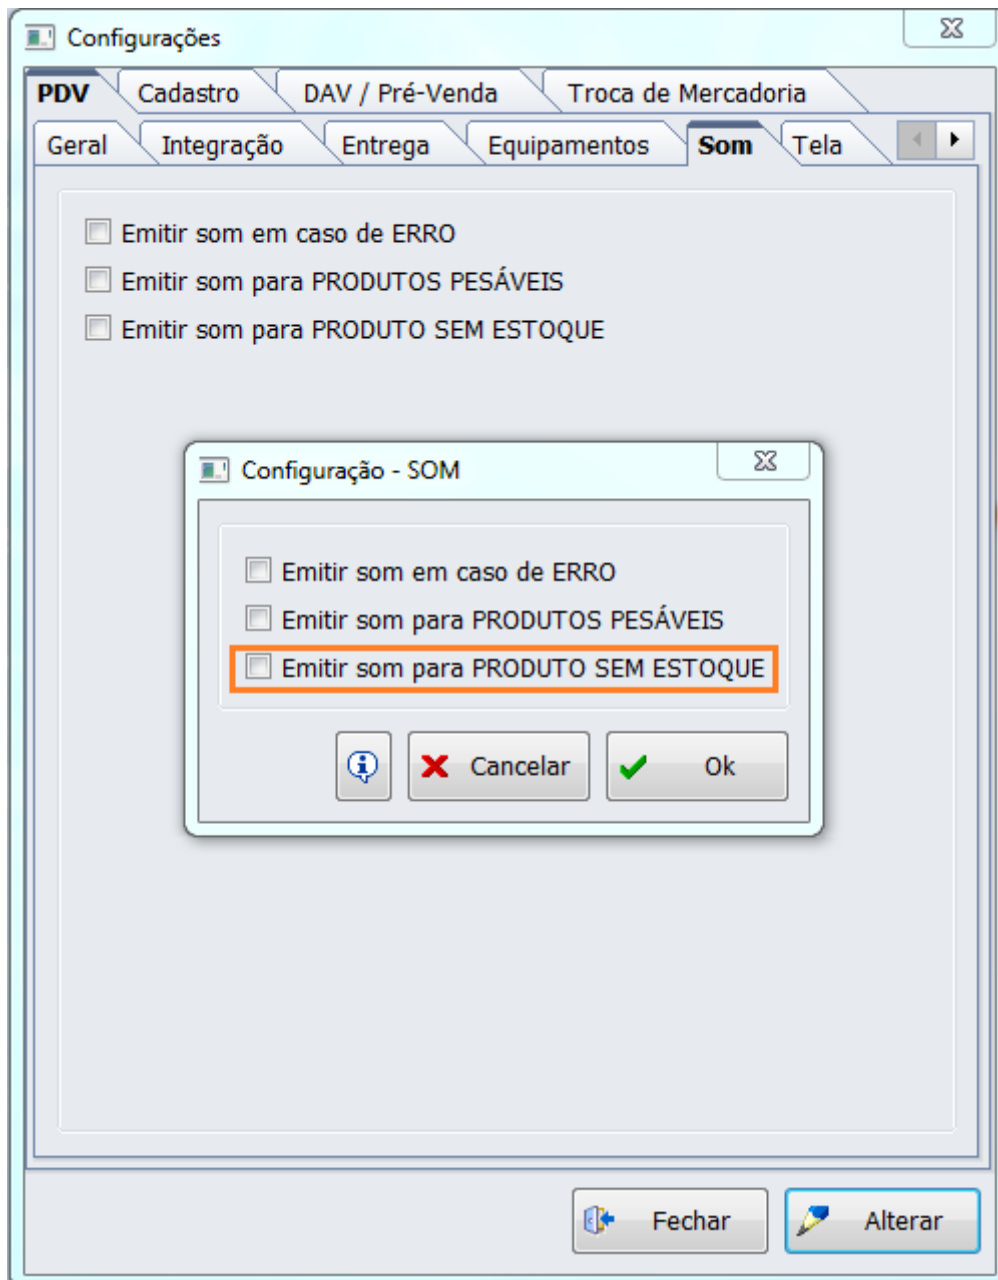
Configurações

PDV Cadastro DAV / Pré-Venda Troca de Mercadoria

Geral Integração Entrega Equipamentos Som Tela

Emitir som em caso de ERRO
Emitir som para PRODUTOS PESÁVEIS
Emitir som para PRODUTO SEM ESTOQUE

Configuração - SOM

Emitir som em caso de ERRO
Emitir som para PRODUTOS PESÁVEIS
Emitir som para PRODUTO SEM ESTOQUE

Cancelar Ok

Fechar Alterar